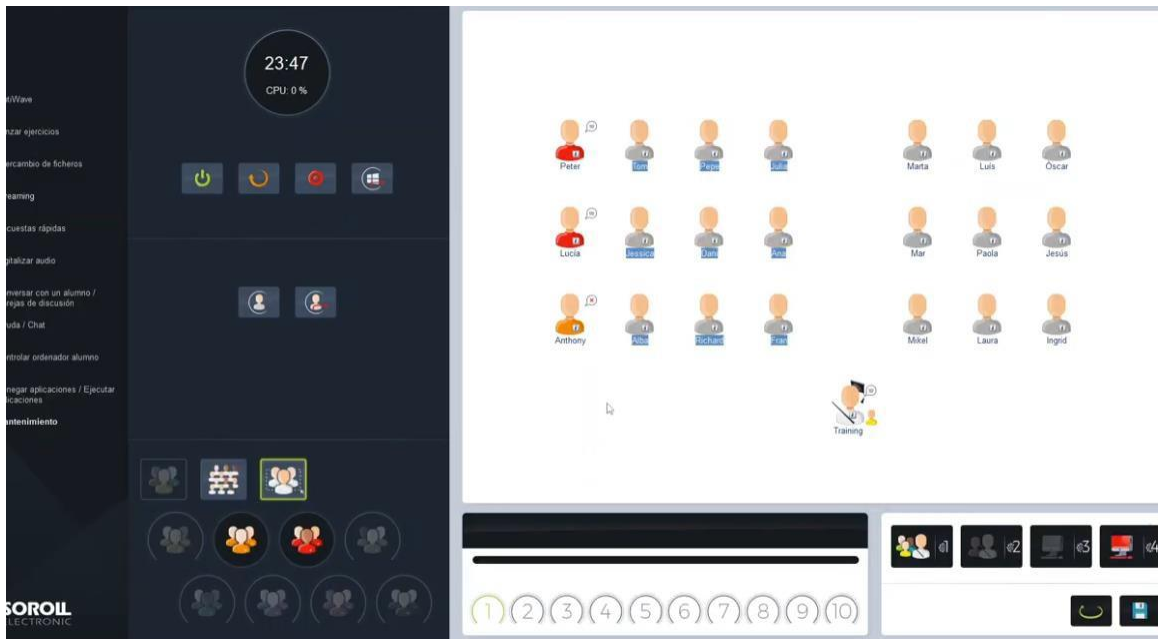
t/Wave
nzar ejercicios
ercambio de ficheros
reaming
cuestas rápidas
gitalizar audio
nversar con un alumno / rejas de discusión
uda / Chat
ntrolar ordenador alumno
negar aplicaciones / Ejecutar icaciones
antenimiento

SOROLL
LECTRONIC

23:47
CPU: 0 %

Peter
Tom
Pepe
Julia
Marta
Luis
Óscar
Lucía
Jessica
Dani
Ana
Mar
Paola
Jesús
Anthony
Alba
Richard
Fran
Mikel
Laura
Ingrid
Training

1 2 3 4 5 6 7 8 9 10

1 2 3 4